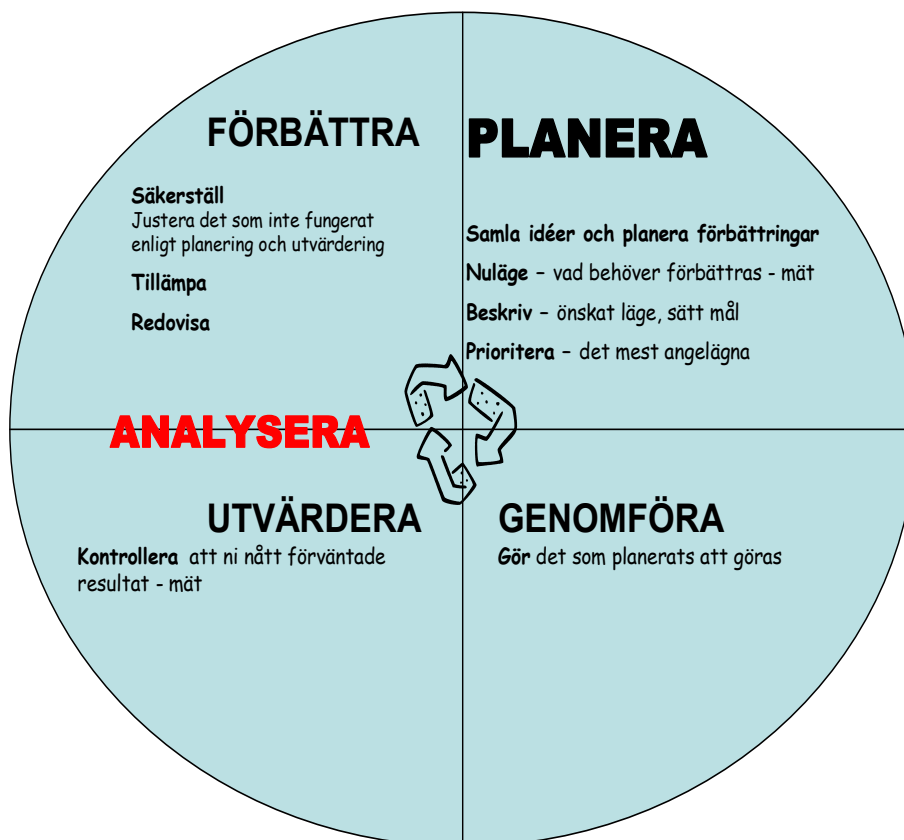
FÖRBÄTTRA

Säkerställ
Justera det som inte fungerat enligt planering och utvärdering

Tillämpa

Redovisa

PLANERA

Samla idéer och planera förbättringar

Nuläge – vad behöver förbättras - mät

Beskriv – önskat läge, sätt mål

Prioritera – det mest angelägna

ANALYSERA

UTVÄRDERA

Kontrollera att ni nått förväntade resultat - mät

GENOMFÖRA

Gör det som planerats att göras